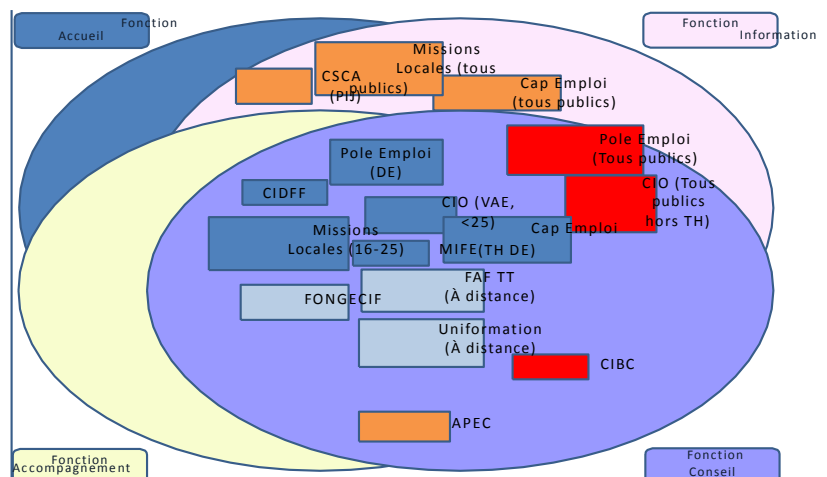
Fonction Accueil

Fonction Information

Missions Locales (tous publics)

CSCA (PIJ)

Cap Emploi (tous publics)

Pole Emploi (Tous publics)

Pole Emploi (DE)

CIO (Tous publics hors TH)

CIDFF

CIO (VAE, <25)

Missions Locales (16-25)

Cap Emploi

MIFE(TH DE)

FAF TT (À distance)

FONGECIF

Uniformation (À distance)

CIBC

APEC

Fonction Accompagnement

Fonction Conseil